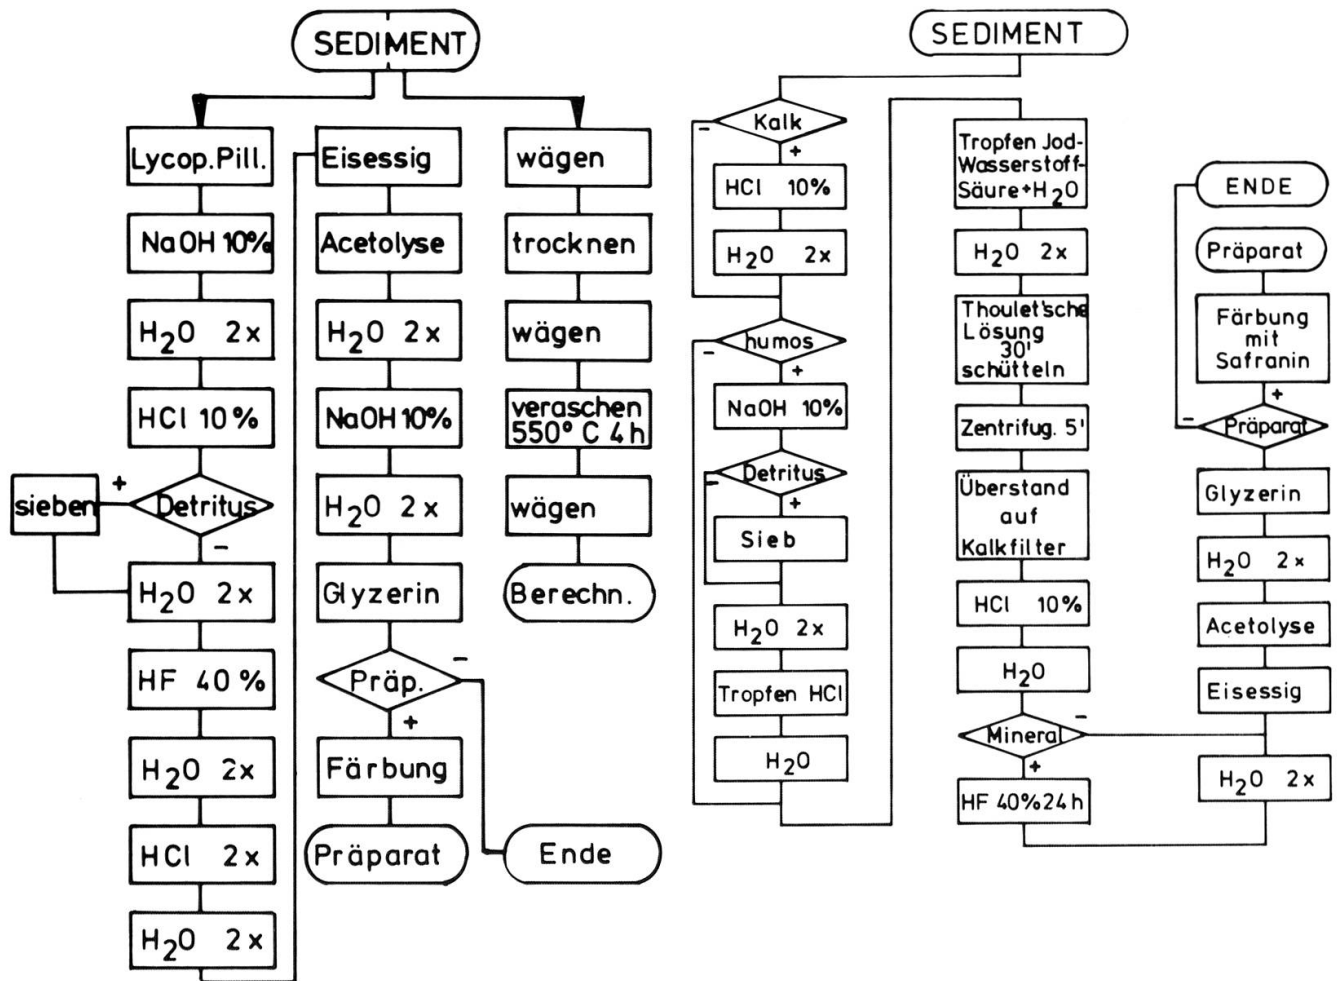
SEDIMENT

Lycop. Pill.
NaOH 10%
$H_2O$ 2x
HCl 10%
sieben
+
Detritus
−
$H_2O$ 2x
HF 40%
$H_2O$ 2x
HCl 2x
$H_2O$ 2x

Eisessig
Acetolyse
$H_2O$ 2x
NaOH 10%
$H_2O$ 2x
Glyzerin
Präp.
−
+
Färbung
Präparat
Ende

wägen
trocknen
wägen
veraschen 550° C 4h
wägen
Berechn.

SEDIMENT

Kalk
−
+
HCl 10%
$H_2O$ 2x
humos
−
+
NaOH 10%
Detritus
−
+
Sieb
$H_2O$ 2x
Tropfen HCl
$H_2O$

Tropfen Jod-Wasserstoff-Säure+$H_2O$
$H_2O$ 2x
Thoulet'sche Lösung 30' schütteln
Zentrifug. 5'
Überstand auf Kalkfilter
HCl 10%
$H_2O$
Mineral
−
+
HF 40% 24h

ENDE
Präparat
Färbung mit Safranin
+
−
Präparat
Glyzerin
$H_2O$ 2x
Acetolyse
Eisessig
$H_2O$ 2x